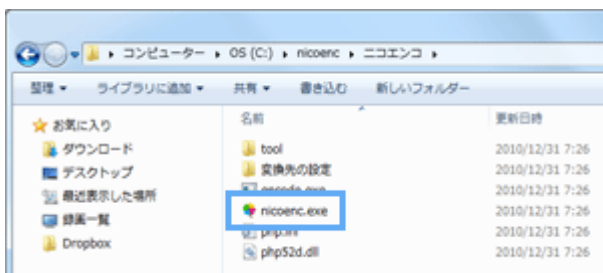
▸ コンピューター ▸ OS (C:) ▸ nicoenc ▸ ニコエンコ ▸

整理 ▾ ライブラリに追加 ▾ 共有 ▾ 書き込む 新しいフォルダー

お気に入り
ダウンロード
デスクトップ
最近表示した場所
録画一覧
Dropbox

名前
tool
変換先の設定
qscode.exe
nicoenc.exe
php.ini
php52d.dll

更新日時
2010/12/31 7:26
2010/12/31 7:26
2010/12/31 7:26
2010/12/31 7:26
2010/12/31 7:26
2010/12/31 7:26